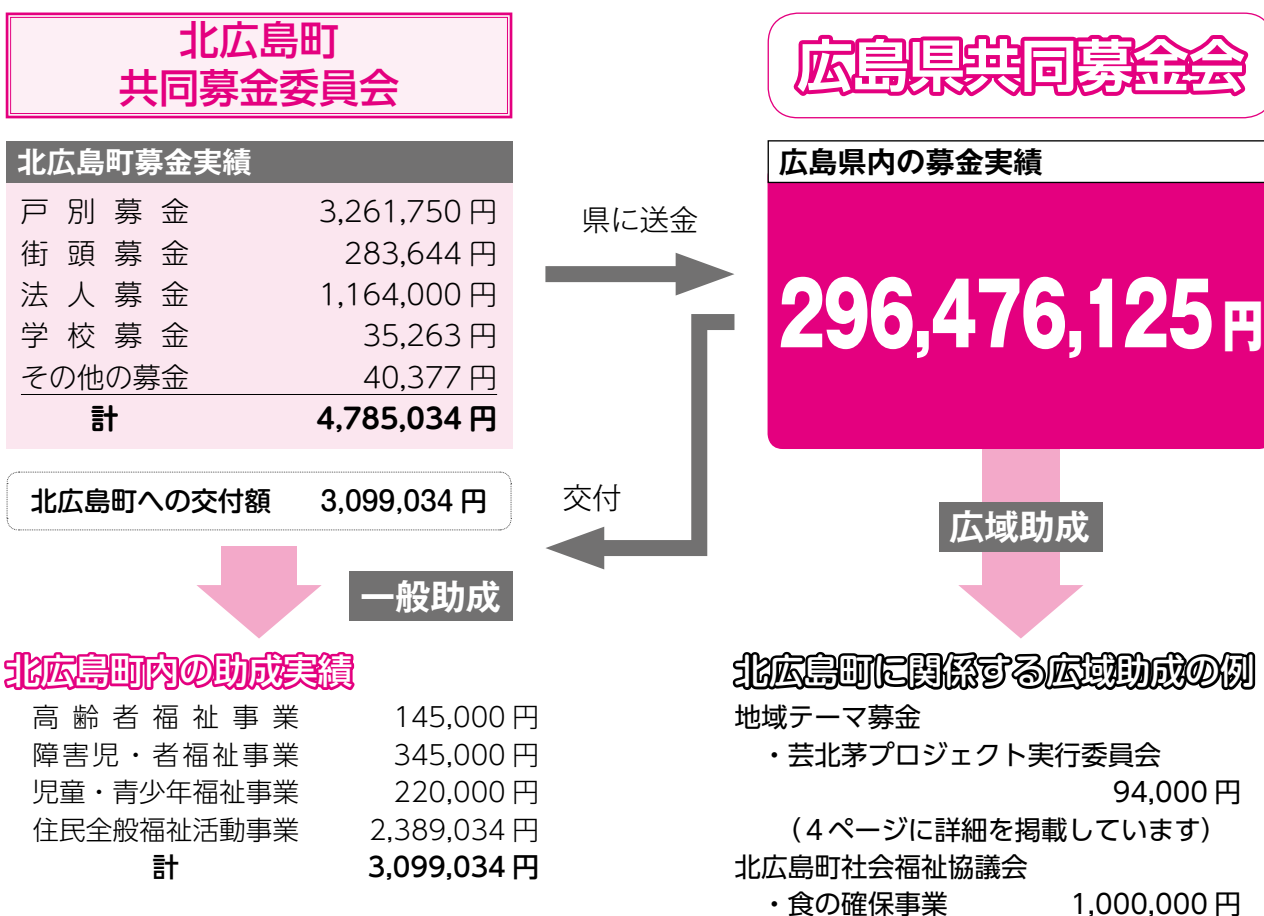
北広島町
共同募金委員会

北広島町募金実績

| | |
|---|---|
| 戸別募金 | 3,261,750 円 |
| 街頭募金 | 283,644 円 |
| 法人募金 | 1,164,000 円 |
| 学校募金 | 35,263 円 |
| その他の募金 | 40,377 円 |
| 計 | 4,785,034 円 |

北広島町への交付額 3,099,034 円

県に送金

交付

広島県共同募金会

広島県内の募金実績

296,476,125 円

広域助成

一般助成

北広島町内の助成実績

| | |
|---|---|
| 高齢者福祉事業 | 145,000 円 |
| 障害児・者福祉事業 | 345,000 円 |
| 児童・青少年福祉事業 | 220,000 円 |
| 住民全般福祉活動事業 | 2,389,034 円 |
| 計 | 3,099,034 円 |

北広島町に関係する広域助成の例

地域テーマ募金
・芸北茅プロジェクト実行委員会
94,000 円
（4ページに詳細を掲載しています）
北広島町社会福祉協議会
・食の確保事業 1,000,000 円